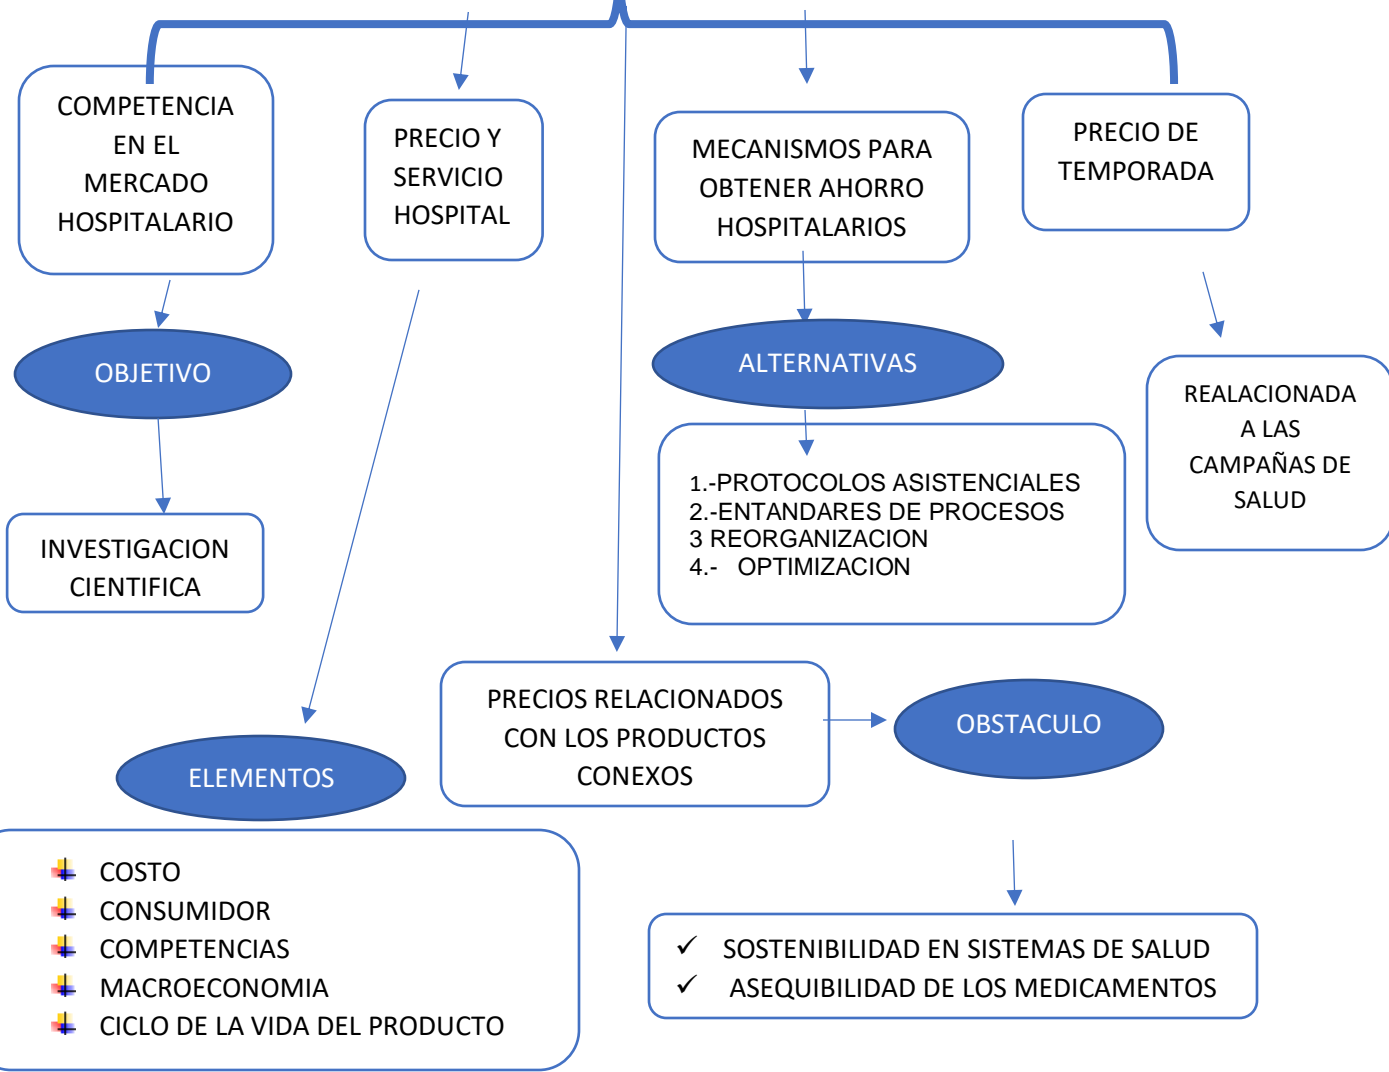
COMPETENCIA EN EL MERCADO HOSPITALARIO

PRECIO Y SERVICIO HOSPITAL

MECANISMOS PARA OBTENER AHORRO HOSPITALARIOS

PRECIO DE TEMPORADA

OBJETIVO

ALTERNATIVAS

INVESTIGACION CIENTIFICA

1.-PROTOCOLOS ASISTENCIALES
2.-ENTANDARES DE PROCESOS
3 REORGANIZACION
4.- OPTIMIZACION

REALACIONADA A LAS CAMPAÑAS DE SALUD

PRECIOS RELACIONADOS CON LOS PRODUCTOS CONEXOS

OBSTACULO

ELEMENTOS

COSTO
CONSUMIDOR
COMPETENCIAS
MACROECONOMIA
CICLO DE LA VIDA DEL PRODUCTO

✓ SOSTENIBILIDAD EN SISTEMAS DE SALUD
✓ ASEQUIBILIDAD DE LOS MEDICAMENTOS